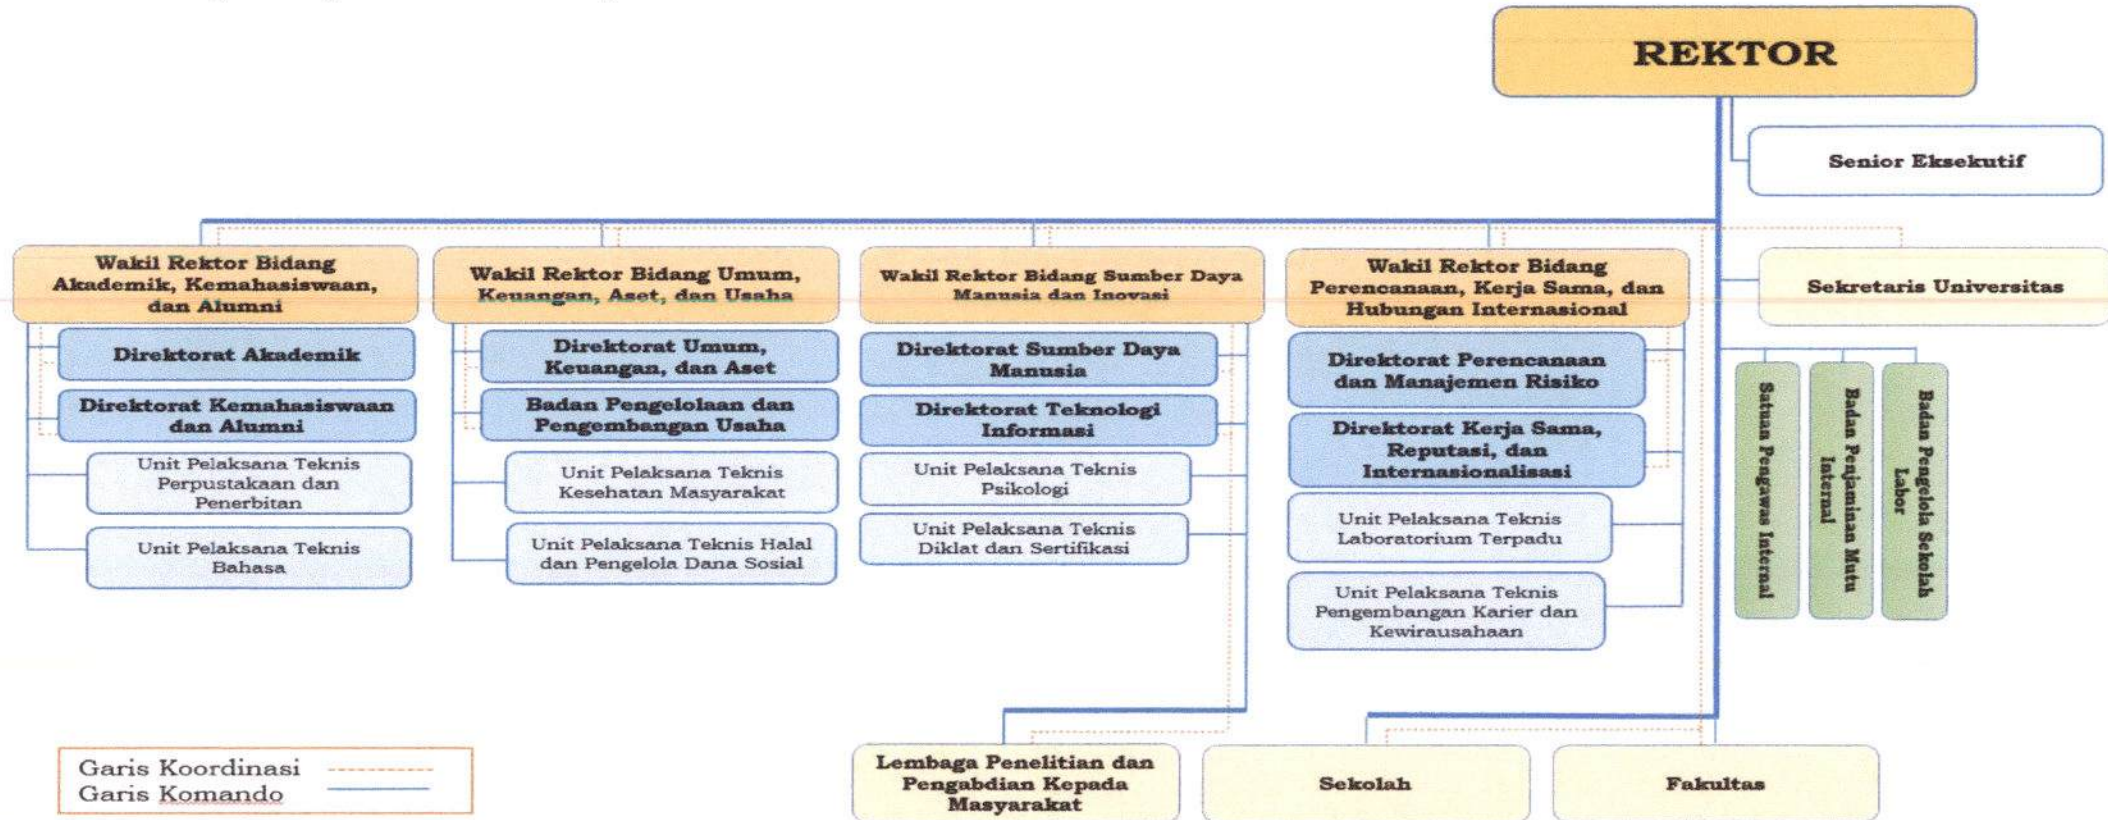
REKTOR

Senior Eksekutif

Wakil Rektor Bidang Akademik, Kemahasiswaan, dan Alumni

Direktorat Akademik

Direktorat Kemahasiswaan dan Alumni

Unit Pelaksana Teknis Perpustakaan dan Penerbitan

Unit Pelaksana Teknis Bahasa

Wakil Rektor Bidang Umum, Keuangan, Aset, dan Usaha

Direktorat Umum, Keuangan, dan Aset

Badan Pengelolaan dan Pengembangan Usaha

Unit Pelaksana Teknis Kesehatan Masyarakat

Unit Pelaksana Teknis Halal dan Pengelola Dana Sosial

Wakil Rektor Bidang Sumber Daya Manusia dan Inovasi

Direktorat Sumber Daya Manusia

Direktorat Teknologi Informasi

Unit Pelaksana Teknis Psikologi

Unit Pelaksana Teknis Diklat dan Sertifikasi

Wakil Rektor Bidang Perencanaan, Kerja Sama, dan Hubungan Internasional

Direktorat Perencanaan dan Manajemen Risiko

Direktorat Kerja Sama, Reputasi, dan Internasionalisasi

Unit Pelaksana Teknis Laboratorium Terpadu

Unit Pelaksana Teknis Pengembangan Karier dan Kewirausahaan

Sekretaris Universitas

Satuan Pengawas Internal

Badan Penjaminan Mutu Internal

Badan Pengelola Sekolah Labor

Lembaga Penelitian dan Pengabdian Kepada Masyarakat

Sekolah

Fakultas

Garis Koordinasi
Garis Komando